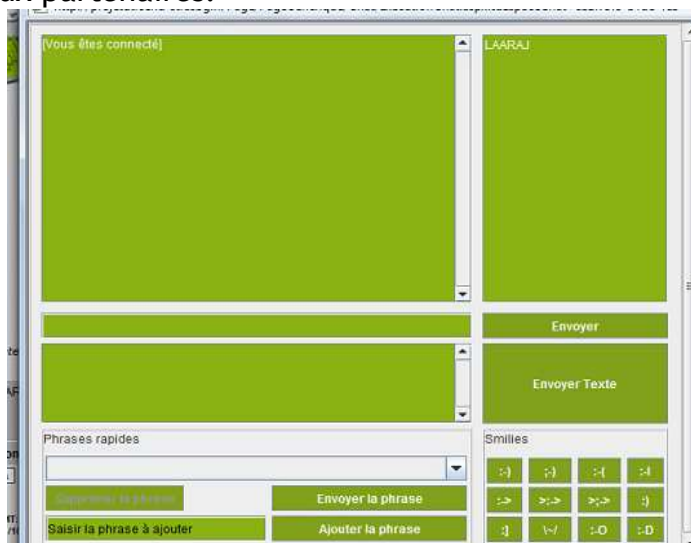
[Vous êtes connecté]

LAARAJ

Envoyer

Envoyer Texte

Phrases rapides

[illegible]

Envoyer la phrase

Saisir la phrase à ajouter

Ajouter la phrase

Smilies

:-)

;-)

:-(

:-|

:->

>:->

>;->

:)

:]

\-/

:-O

:-D